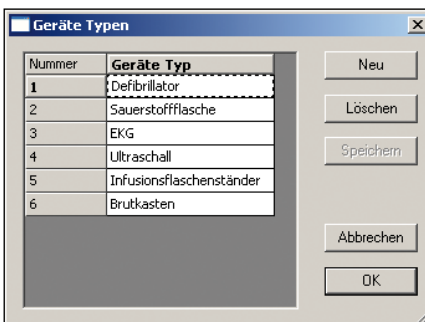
Geräte Typen

| Nummer | Geräte Typ |
|---|---|
| 1 | Defibrillator |
| 2 | Sauerstoffflasche |
| 3 | EKG |
| 4 | Ultraschall |
| 5 | Infusionsflaschenständer |
| 6 | Brutkasten |

Neu

Löschen

Speichern

Abbrechen

OK